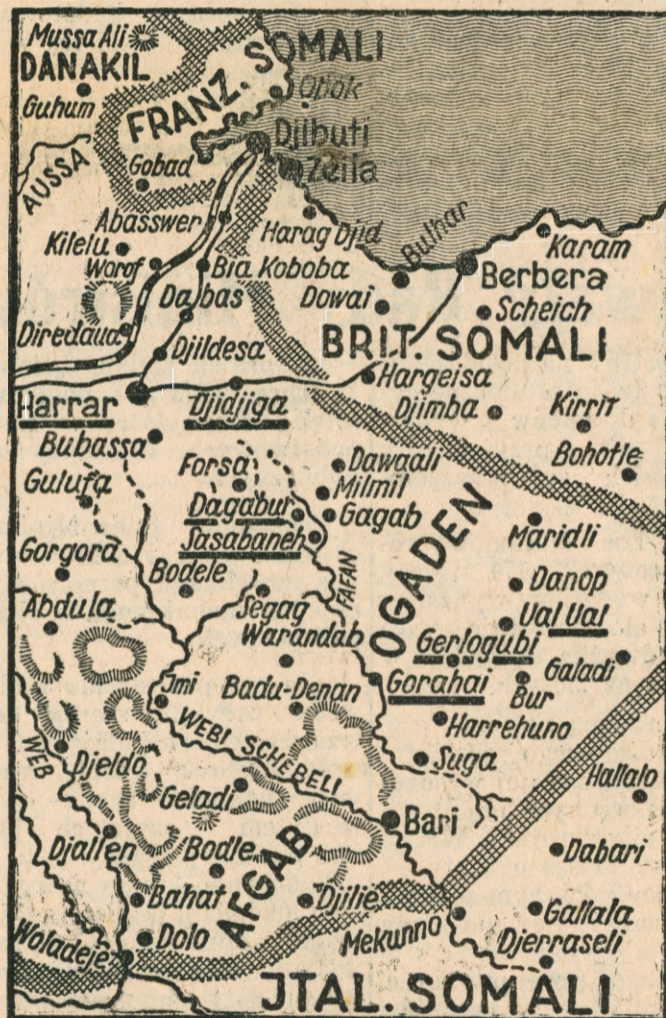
Mussa Ali
DANAKIL
Guhum
FRANZ. SOMALI
Obok
Djibuti
Zeila
AUSSA
Gobad
Abasswer
Harag Djid
Bulhar
Karam
Kilelu
Worof
Bia Koboba
Berbera
Dalbas
Dowai
Scheich
Diredaua
Djildesa
BRIT. SOMALI
Hargeisa
Harrar
Djidjiga
Djimba
Kirrit
Bubassa
Bohotle
Forsa
Dawaali
Gulufa
Milmil
Dagabur
Gagab
OGADEN
Sasabaneh
Maridli
Gorgora
Bodele
FAFAN
Danop
Abdula
Segag
Val Val
Warandab
Gerlogubi
Galadi
Jmi
Badu-Denan
Gorahai
Bur
Harrehuno
WEB
WEBI SCHEBELI
Suga
Hallalo
Djeldo
Geladi
Bari
Djallen
Bodle
Dabari
Bahat
AFGAB
Djilie
Gallala
Woladeje
Dolo
Mekunno
Djerraseli
JTAL. SOMALI